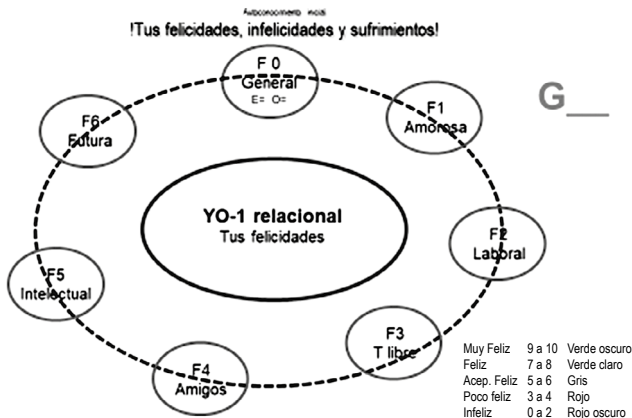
Autoconocimiento inicial
!Tus felicidades, infelicidades y sufrimientos!

F 0
General
E= O=

F1
Amorosa

G__

F6
Futura

YO-1 relacional
Tus felicidades

F2
Laboral

F5
Intelectual

F3
T libre

F4
Amigos

| | | |
|---|---|---|
| Muy Feliz | 9 a 10 | Verde oscuro |
| Feliz | 7 a 8 | Verde claro |
| Acep. Feliz | 5 a 6 | Gris |
| Poco feliz | 3 a 4 | Rojo |
| Infeliz | 0 a 2 | Rojo oscuro |